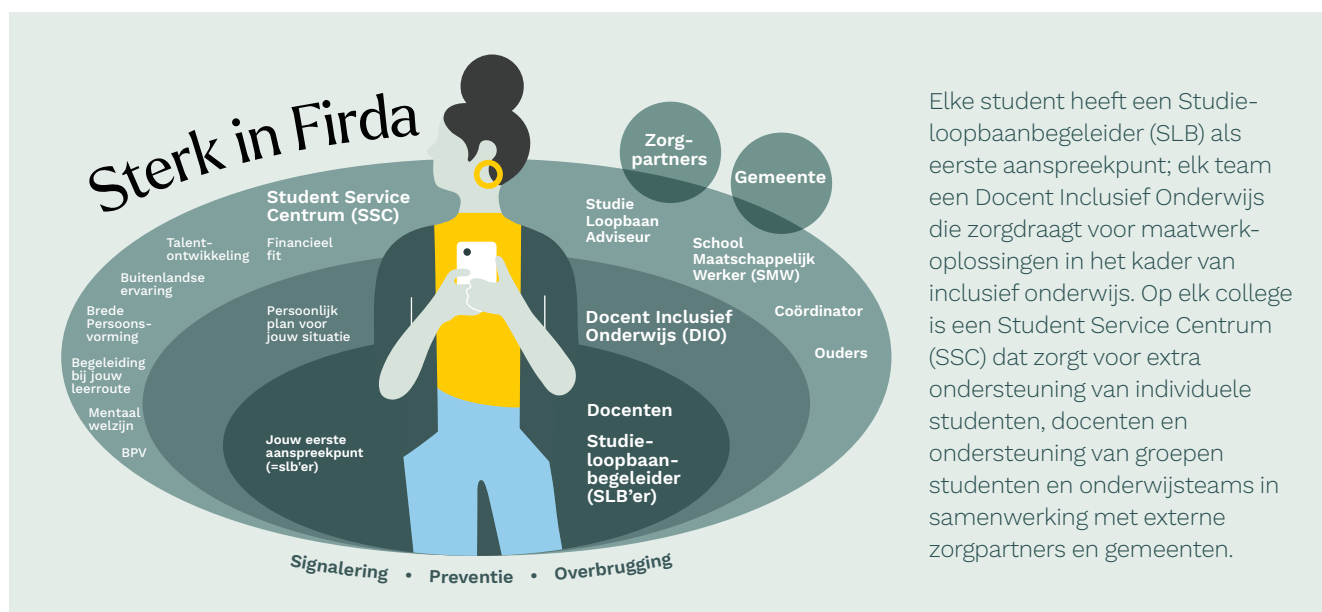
Sterk in Firda

Student Service Centrum (SSC)

Talentontwikkeling

Financieel fit

Buitenlandse ervaring

Brede Persoonsvorming

Persoonlijk plan voor jouw situatie

Begeleiding bij jouw leerroute

Mentaal welzijn

BPV

Jouw eerste aanspreekpunt (=slb'er)

Zorgpartners

Gemeente

Studie Loopbaan Adviseur

School Maatschappelijk Werker (SMW)

Coördinator

Ouders

Docent Inclusief Onderwijs (DIO)

Docenten

Studieloopbaanbegeleider (SLB'er)

Signalering • Preventie • Overbrugging

Elke student heeft een Studieloopbaanbegeleider (SLB) als eerste aanspreekpunt; elk team een Docent Inclusief Onderwijs die zorgdraagt voor maatwerkoplossingen in het kader van inclusief onderwijs. Op elk college is een Student Service Centrum (SSC) dat zorgt voor extra ondersteuning van individuele studenten, docenten en ondersteuning van groepen studenten en onderwijsteams in samenwerking met externe zorgpartners en gemeenten.